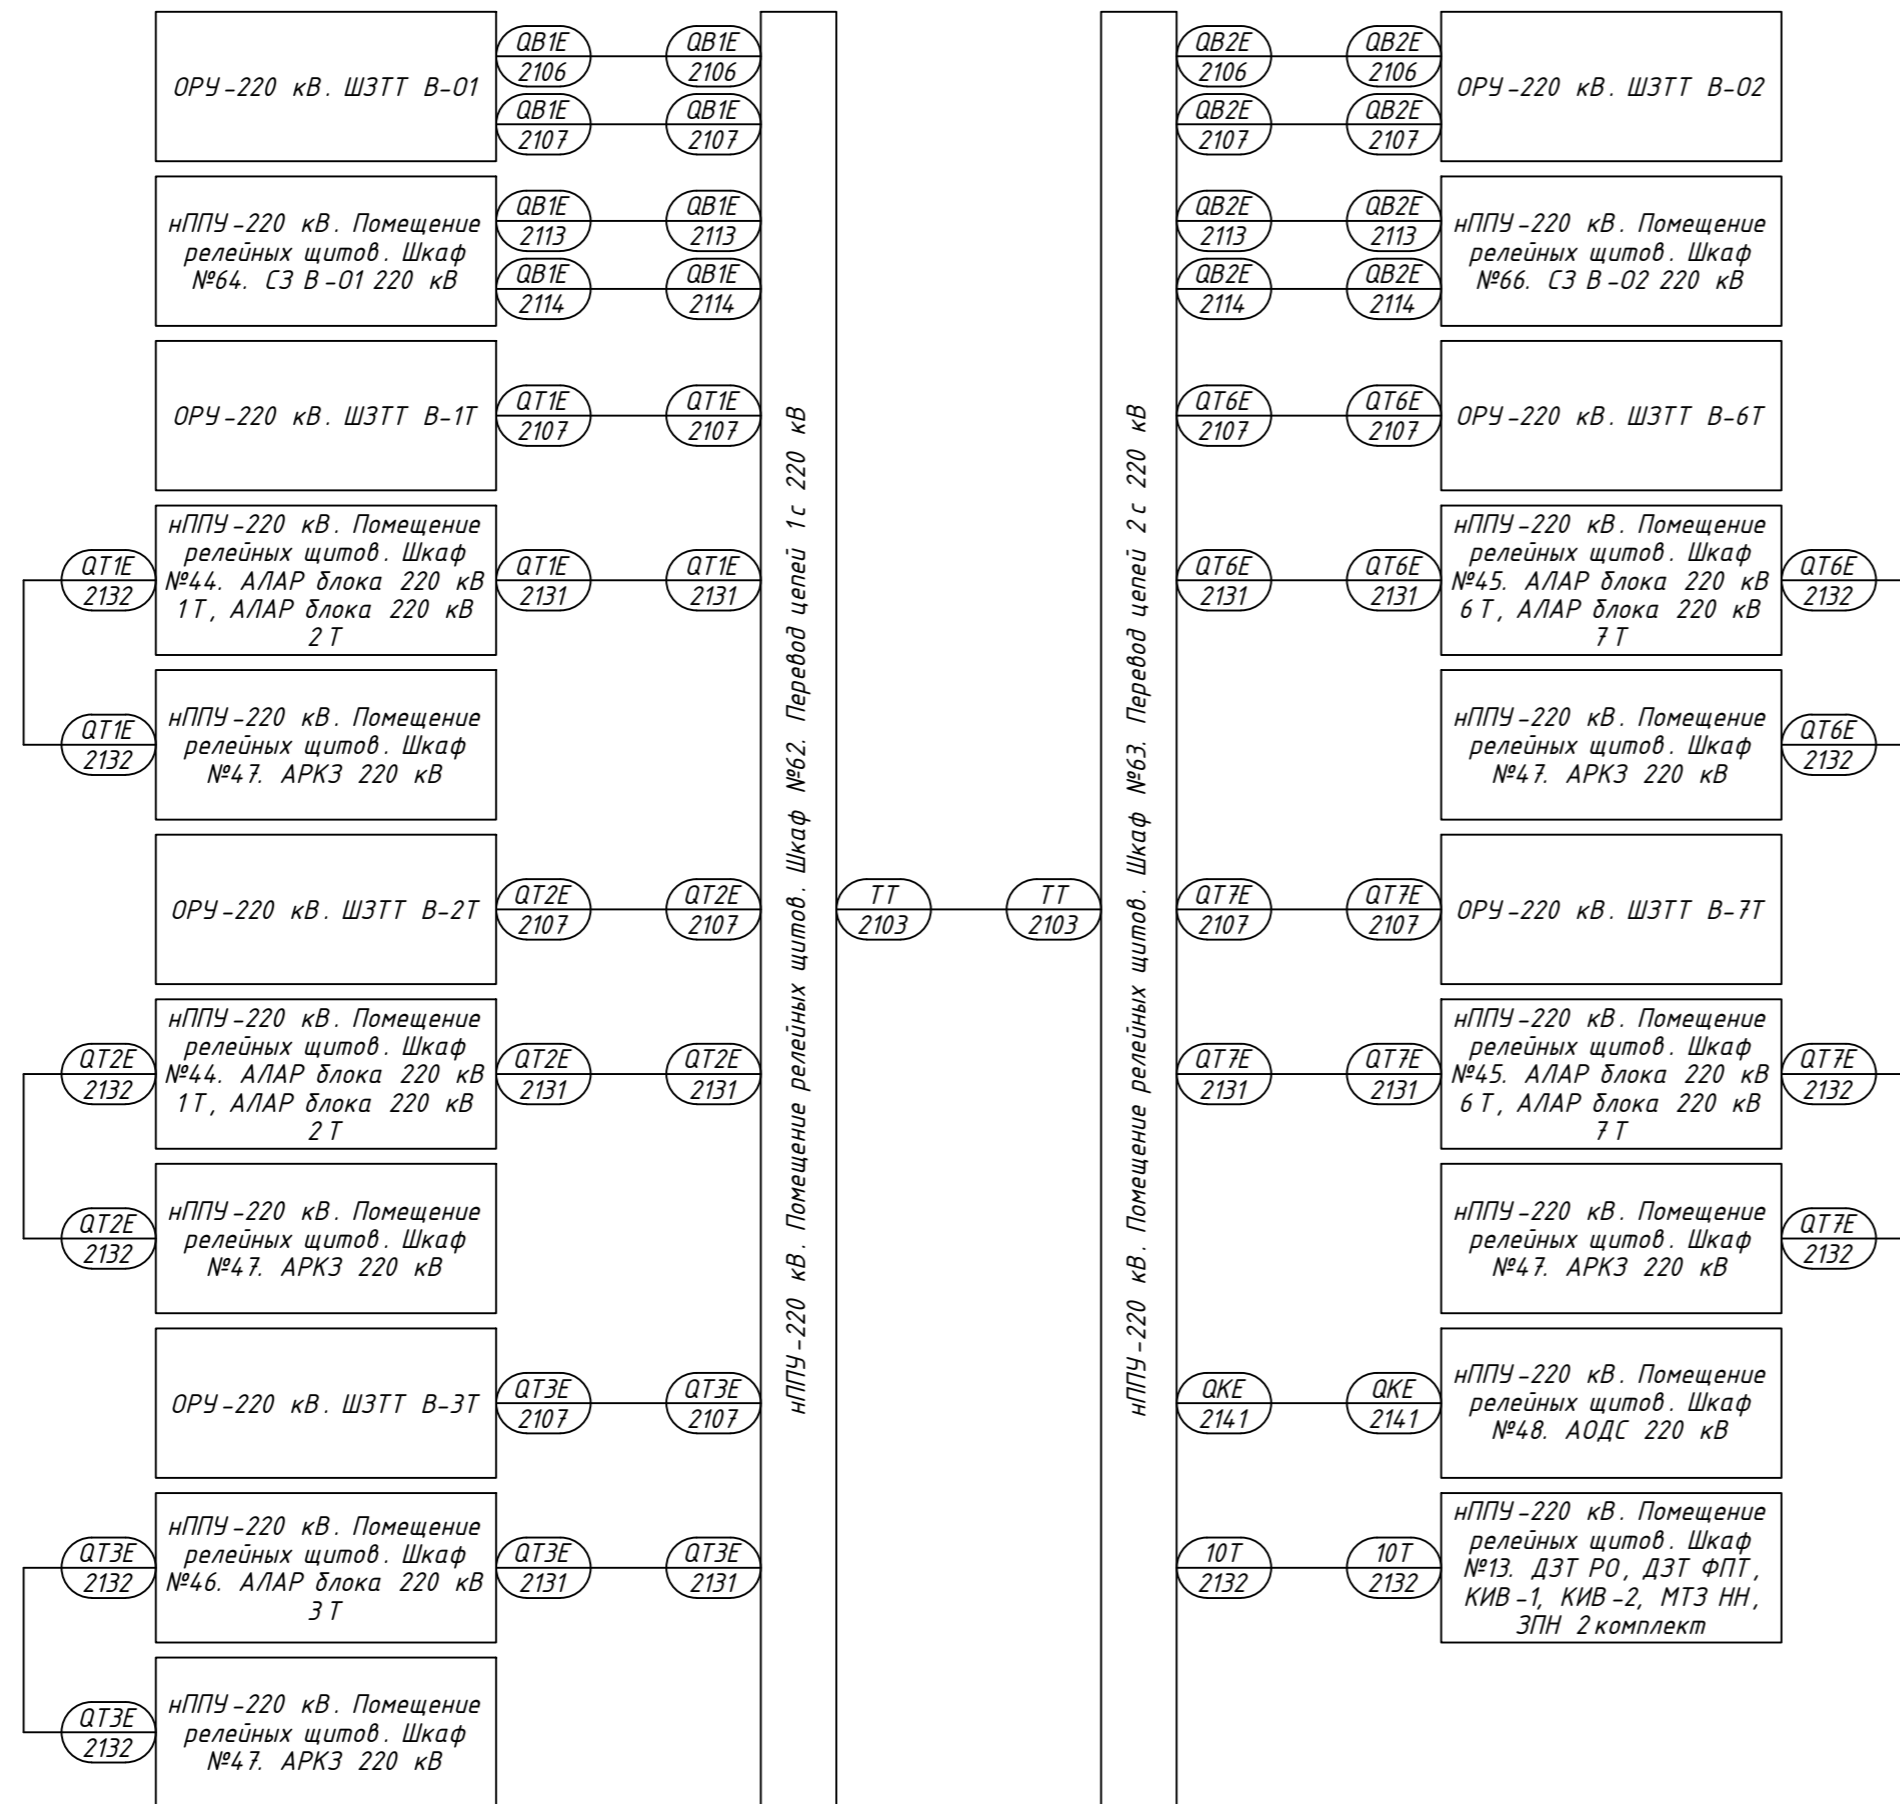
ОРУ-220 кВ. ШЗТТ В-01

$\frac{QB1E}{2106}$ $\frac{QB1E}{2106}$

$\frac{QB1E}{2107}$ $\frac{QB1E}{2107}$

нППУ-220 кВ. Помещение релейных щитов. Шкаф №64. СЗ В-01 220 кВ

$\frac{QB1E}{2113}$ $\frac{QB1E}{2113}$

$\frac{QB1E}{2114}$ $\frac{QB1E}{2114}$

ОРУ-220 кВ. ШЗТТ В-1Т

$\frac{QT1E}{2107}$ $\frac{QT1E}{2107}$

$\frac{QT1E}{2132}$

нППУ-220 кВ. Помещение релейных щитов. Шкаф №44. АЛАР блока 220 кВ 1Т, АЛАР блока 220 кВ 2Т

$\frac{QT1E}{2131}$ $\frac{QT1E}{2131}$

$\frac{QT1E}{2132}$

нППУ-220 кВ. Помещение релейных щитов. Шкаф №47. АРКЗ 220 кВ

ОРУ-220 кВ. ШЗТТ В-2Т

$\frac{QT2E}{2107}$ $\frac{QT2E}{2107}$

$\frac{QT2E}{2132}$

нППУ-220 кВ. Помещение релейных щитов. Шкаф №44. АЛАР блока 220 кВ 1Т, АЛАР блока 220 кВ 2Т

$\frac{QT2E}{2131}$ $\frac{QT2E}{2131}$

$\frac{QT2E}{2132}$

нППУ-220 кВ. Помещение релейных щитов. Шкаф №47. АРКЗ 220 кВ

ОРУ-220 кВ. ШЗТТ В-3Т

$\frac{QT3E}{2107}$ $\frac{QT3E}{2107}$

$\frac{QT3E}{2132}$

нППУ-220 кВ. Помещение релейных щитов. Шкаф №46. АЛАР блока 220 кВ 3Т

$\frac{QT3E}{2131}$ $\frac{QT3E}{2131}$

$\frac{QT3E}{2132}$

нППУ-220 кВ. Помещение релейных щитов. Шкаф №47. АРКЗ 220 кВ

нППУ-220 кВ. Помещение релейных щитов. Шкаф №62. Перевод цепей 1с 220 кВ

$\frac{TT}{2103}$ $\frac{TT}{2103}$

нППУ-220 кВ. Помещение релейных щитов. Шкаф №63. Перевод цепей 2с 220 кВ

$\frac{QB2E}{2106}$ $\frac{QB2E}{2106}$

$\frac{QB2E}{2107}$ $\frac{QB2E}{2107}$

ОРУ-220 кВ. ШЗТТ В-02

$\frac{QB2E}{2113}$ $\frac{QB2E}{2113}$

$\frac{QB2E}{2114}$ $\frac{QB2E}{2114}$

нППУ-220 кВ. Помещение релейных щитов. Шкаф №66. СЗ В-02 220 кВ

$\frac{QT6E}{2107}$ $\frac{QT6E}{2107}$

ОРУ-220 кВ. ШЗТТ В-6Т

$\frac{QT6E}{2131}$ $\frac{QT6E}{2131}$

нППУ-220 кВ. Помещение релейных щитов. Шкаф №45. АЛАР блока 220 кВ 6Т, АЛАР блока 220 кВ 7Т

$\frac{QT6E}{2132}$

нППУ-220 кВ. Помещение релейных щитов. Шкаф №47. АРКЗ 220 кВ

$\frac{QT6E}{2132}$

$\frac{QT7E}{2107}$ $\frac{QT7E}{2107}$

ОРУ-220 кВ. ШЗТТ В-7Т

$\frac{QT7E}{2131}$ $\frac{QT7E}{2131}$

нППУ-220 кВ. Помещение релейных щитов. Шкаф №45. АЛАР блока 220 кВ 6Т, АЛАР блока 220 кВ 7Т

$\frac{QT7E}{2132}$

нППУ-220 кВ. Помещение релейных щитов. Шкаф №47. АРКЗ 220 кВ

$\frac{QT7E}{2132}$

$\frac{QKE}{2141}$ $\frac{QKE}{2141}$

нППУ-220 кВ. Помещение релейных щитов. Шкаф №48. АОДС 220 кВ

$\frac{10T}{2132}$ $\frac{10T}{2132}$

нППУ-220 кВ. Помещение релейных щитов. Шкаф №13. ДЗТ РО, ДЗТ ФПТ, КИВ-1, КИВ-2, МТЗ НН, ЗПН 2 комплект